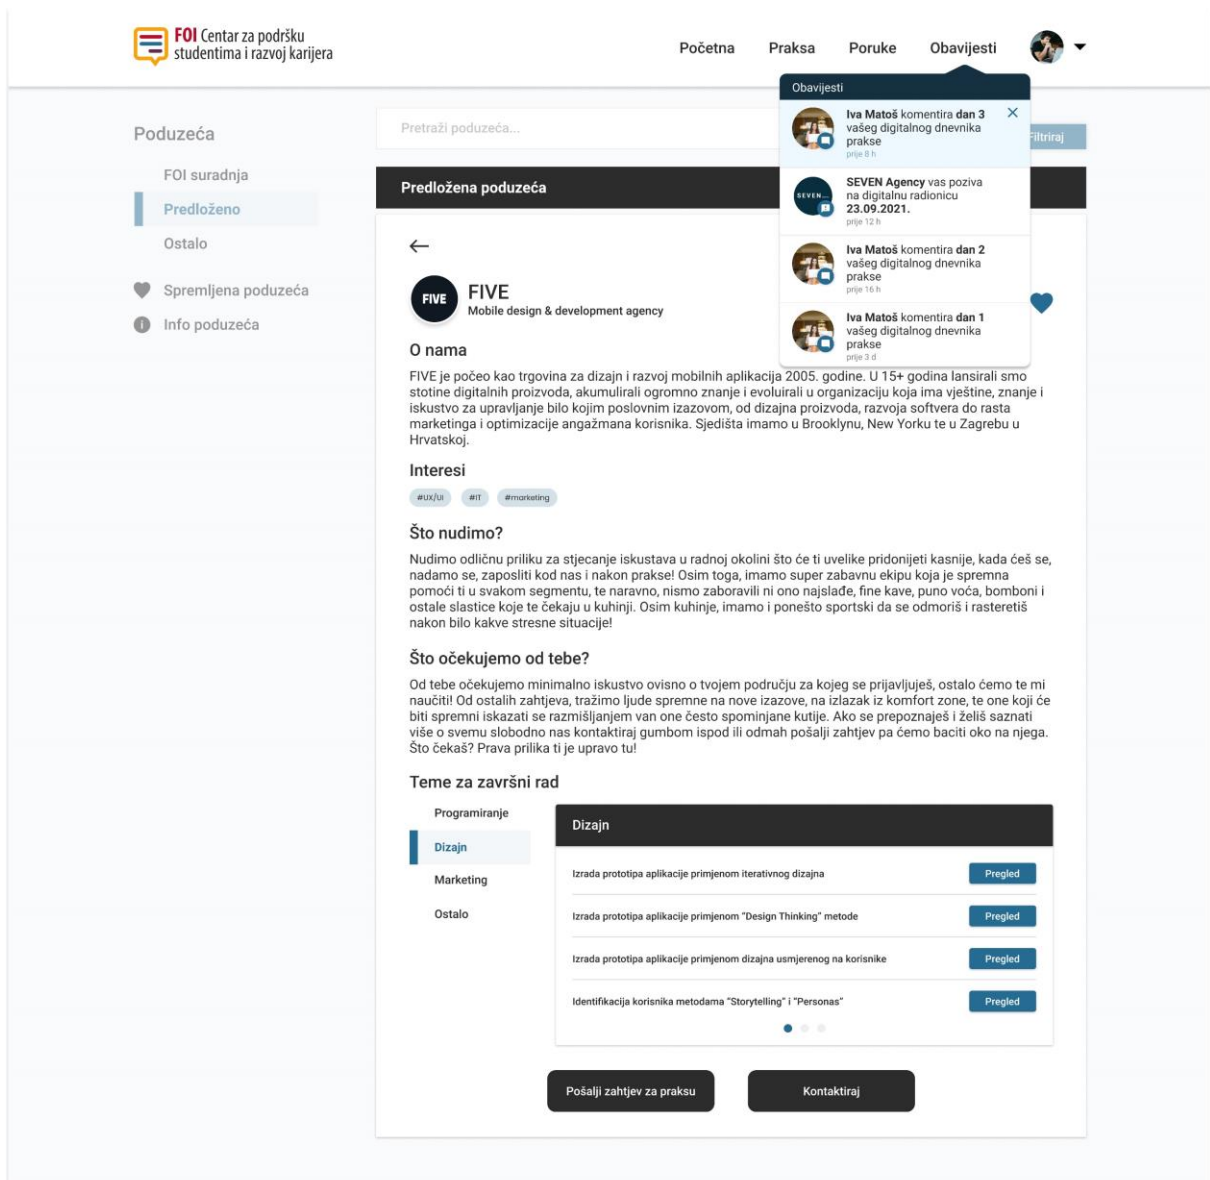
FOI Centar za podršku studentima i razvoj karijera

Početna Praksa Poruke Obavijesti

Obavijesti

Iva Matoš komentira dan 3 vašeg digitalnog dnevnika prakse
prije 8 h

SEVEN Agency vas poziva na digitalnu radionicu 23.09.2021.
prije 12 h

Iva Matoš komentira dan 2 vašeg digitalnog dnevnika prakse
prije 16 h

Iva Matoš komentira dan 1 vašeg digitalnog dnevnika prakse
prije 3 d

Poduzeća

FOI suradnja

Predloženo

Ostalo

Spremljena poduzeća

Info poduzeća

Pretraži poduzeća...

Filtriraj

Predložena poduzeća

←

FIVE
Mobile design & development agency

O nama

FIVE je počeo kao trgovina za dizajn i razvoj mobilnih aplikacija 2005. godine. U 15+ godina lansirali smo stotine digitalnih proizvoda, akumulirali ogromno znanje i evoluirali u organizaciju koja ima vještine, znanje i iskustvo za upravljanje bilo kojim poslovnim izazovom, od dizajna proizvoda, razvoja softvera do rasta marketinga i optimizacije angažmana korisnika. Sjedišta imamo u Brooklynu, New Yorku te u Zagrebu u Hrvatskoj.

Interesi

#UX/UI #IT #marketing

Što nudimo?

Nudimo odličnu priliku za stjecanje iskustava u radnoj okolini što će ti uvelike pridonijeti kasnije, kada ćeš se, nadamo se, zaposliti kod nas i nakon prakse! Osim toga, imamo super zabavnu ekipu koja je spremna pomoći ti u svakom segmentu, te naravno, nismo zaboravili ni ono najslađe, fine kave, puno voća, bomboni i ostale slastice koje te čekaju u kuhinji. Osim kuhinje, imamo i ponešto sportski da se odmoriš i rasteretiš nakon bilo kakve stresne situacije!

Što očekujemo od tebe?

Od tebe očekujemo minimalno iskustvo ovisno o tvojem području za kojeg se prijavljuješ, ostalo ćemo te mi naučiti! Od ostalih zahtjeva, tražimo ljude spremne na nove izazove, na izlazak iz komfort zone, te one koji će biti spremni iskazati se razmišljanjem van one često spominjane kutije. Ako se prepoznaješ i želiš saznati više o svemu slobodno nas kontaktiraj gumbom ispod ili odmah pošalji zahtjev pa ćemo baciti oko na njega. Što čekaš? Prava prilika ti je upravo tu!

Teme za završni rad

Programiranje
Dizajn
Marketing
Ostalo

Dizajn

Izrada prototipa aplikacije primjenom iterativnog dizajna | Pregled
Izrada prototipa aplikacije primjenom "Design Thinking" metode | Pregled
Izrada prototipa aplikacije primjenom dizajna usmjerenog na korisnike | Pregled
Identifikacija korisnika metodama "Storytelling" i "Personas" | Pregled

Pošalji zahtjev za praksu

Kontaktiraj